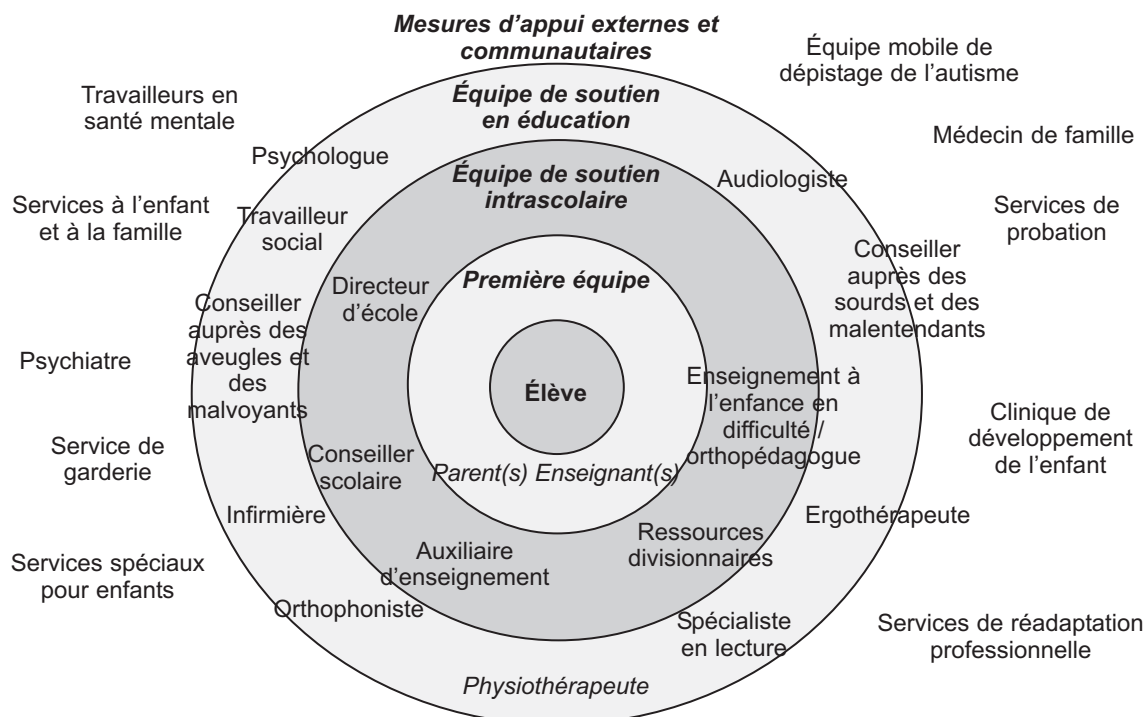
Mesures d'appui externes et communautaires

Équipe mobile de dépistage de l'autisme

Travailleurs en santé mentale

Équipe de soutien en éducation

Médecin de famille

Psychologue

Équipe de soutien intrascolaire

Audiologiste

Services à l'enfant et à la famille

Travailleur social

Services de probation

Conseiller auprès des sourds et des malentendants

Directeur d'école

Première équipe

Conseiller auprès des aveugles et des malvoyants

Psychiatre

Élève

Enseignement à l'enfance en difficulté / orthopédagogue

Clinique de développement de l'enfant

Service de garderie

Conseiller scolaire

Parent(s) Enseignant(s)

Infirmière

Ergothérapeute

Ressources divisionnaires

Auxiliaire d'enseignement

Services spéciaux pour enfants

Orthophoniste

Spécialiste en lecture

Services de réadaptation professionnelle

Physiothérapeute